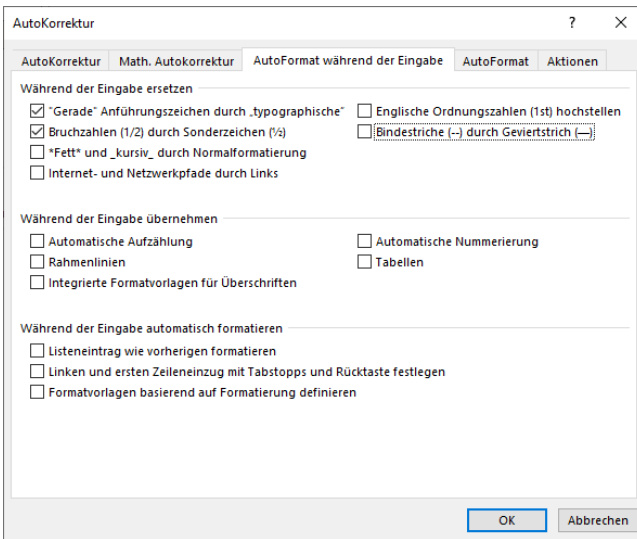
AutoKorrektur

?

X

AutoKorrektur | Math. Autokorrektur | AutoFormat während der Eingabe | AutoFormat | Aktionen

Während der Eingabe ersetzen

"Gerade" Anführungszeichen durch „typographische"

Englische Ordnungszahlen (1st) hochstellen

Bruchzahlen (1/2) durch Sonderzeichen (½)

Bindestriche (--) durch Geviertstrich (—)

*Fett* und _kursiv_ durch Normalformatierung

Internet- und Netzwerkpfade durch Links

Während der Eingabe übernehmen

Automatische Aufzählung

Automatische Nummerierung

Rahmenlinien

Tabellen

Integrierte Formatvorlagen für Überschriften

Während der Eingabe automatisch formatieren

Listeneintrag wie vorherigen formatieren

Linken und ersten Zeileneinzug mit Tabstopps und Rücktaste festlegen

Formatvorlagen basierend auf Formatierung definieren

OK

Abbrechen